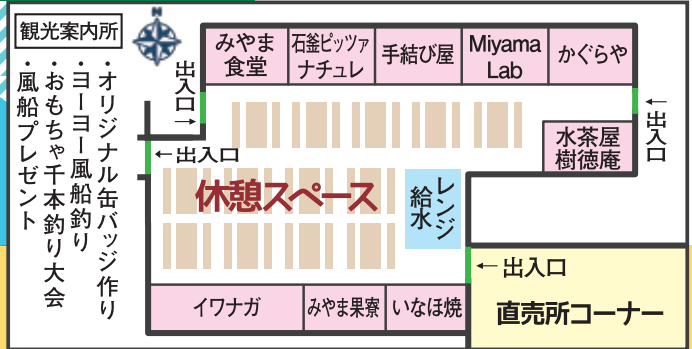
観光案内所

・オリジナル缶バッジ作り
・ヨーヨー風船釣り
・おもちゃ千本釣り大会
・風船プレゼント

N

出入口
→

みやま食堂

石釜ピッツァ ナチュレ

手結び屋

Miyama Lab

かぐらや

← 出入口

水茶屋樹徳庵

← 出入口

休憩スペース

給水

レンジ

← 出入口

イワナガ

みやま果寮

いなほ焼

直売所コーナー